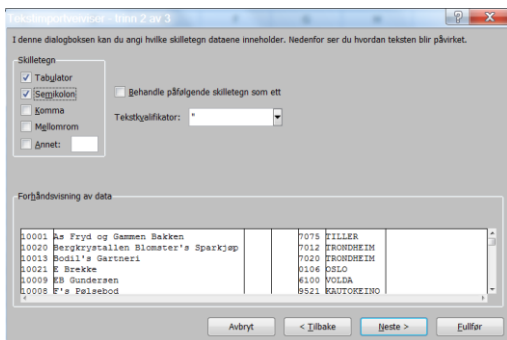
Tekstimportveiviser - trinn 2 av 3

I denne dialogboksen kan du angi hvilke skilletegn dataene inneholder. Nedenfor ser du hvordan teksten blir påvirket.

Skilletegn
Tabulator
Semikolon
Komma
Mellomrom
Annet:

Behandle påfølgende skilletegn som ett

Tekstkvalifikator: "

Forhåndsvisning av data

| | | | | |
|---|---|---|---|---|
| 10001 | Ås Fryd og Gammen Bakken | | 7075 | TILLER |
| 10020 | Bergkrystallen Blomster's Sparkjøp | | 7012 | TRONDHEIM |
| 10013 | Bodil's Gartneri | | 7020 | TRONDHEIM |
| 10021 | E Brekke | | 0106 | OSLO |
| 10009 | EB Gundersen | | 6100 | VOLDA |
| 10008 | F's Pølsebod | | 9521 | KAUTOKEINO |

Avbryt
< Tilbake
Neste >
Fullfør